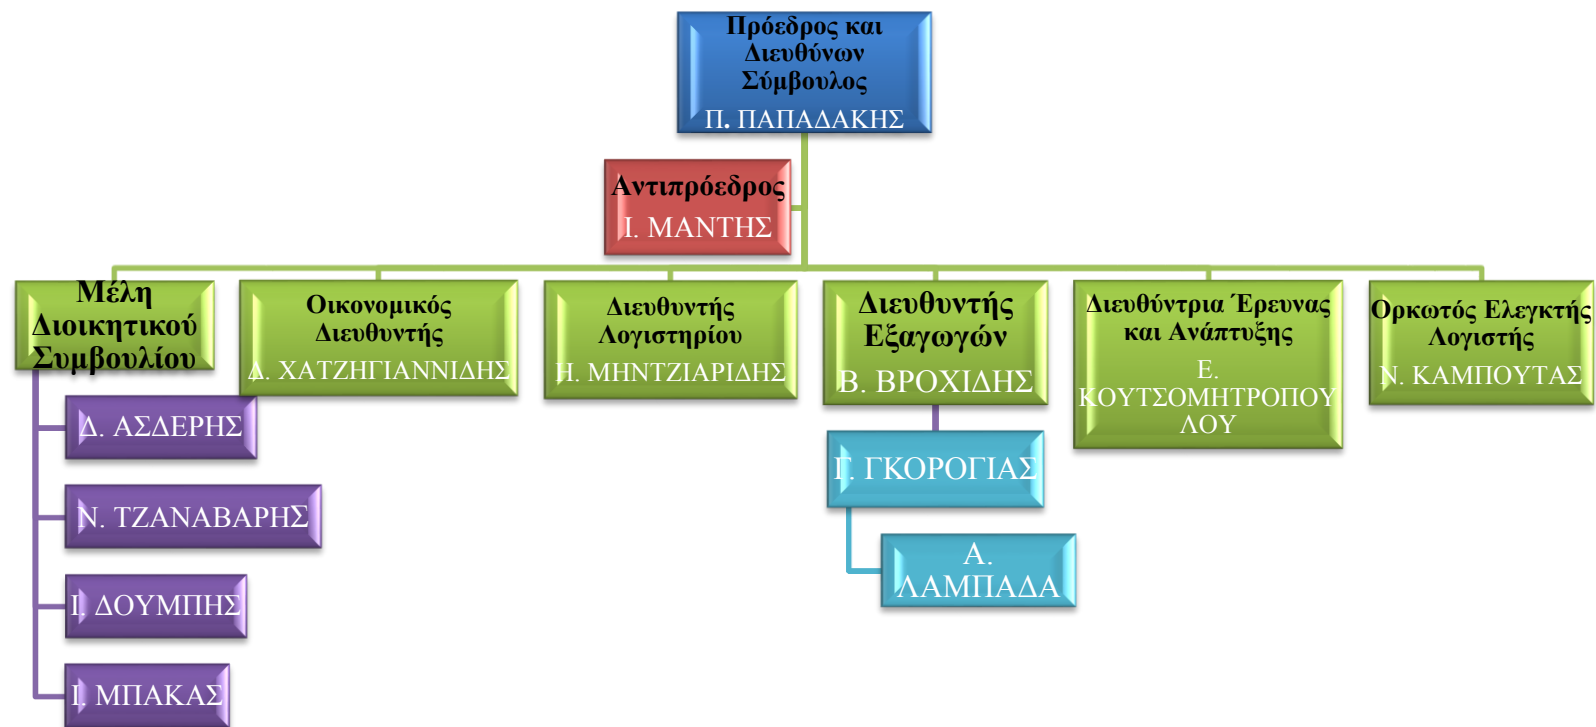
Πρόεδρος και Διευθύνων Σύμβουλος
Π. ΠΑΠΑΔΑΚΗΣ

Αντιπρόεδρος
Ι. ΜΑΝΤΗΣ

Μέλη Διοικητικού Συμβουλίου

Δ. ΑΣΔΕΡΗΣ

Ν. ΤΖΑΝΑΒΑΡΗΣ

Ι. ΔΟΥΜΠΗΣ

Ι. ΜΠΑΚΑΣ

Οικονομικός Διευθυντής
Δ. ΧΑΤΖΗΓΙΑΝΝΙΔΗΣ

Διευθυντής Λογιστηρίου
Η. ΜΗΝΤΖΙΑΡΙΔΗΣ

Διευθυντής Εξαγωγών
Β. ΒΡΟΧΙΔΗΣ

Γ. ΓΚΟΡΟΓΙΑΣ

Α. ΛΑΜΠΑΔΑ

Διευθύντρια Έρευνας και Ανάπτυξης
Ε. ΚΟΥΤΣΟΜΗΤΡΟΠΟΥΛΟΥ

Ορκωτός Ελεγκτής Λογιστής
Ν. ΚΑΜΠΟΥΤΑΣ